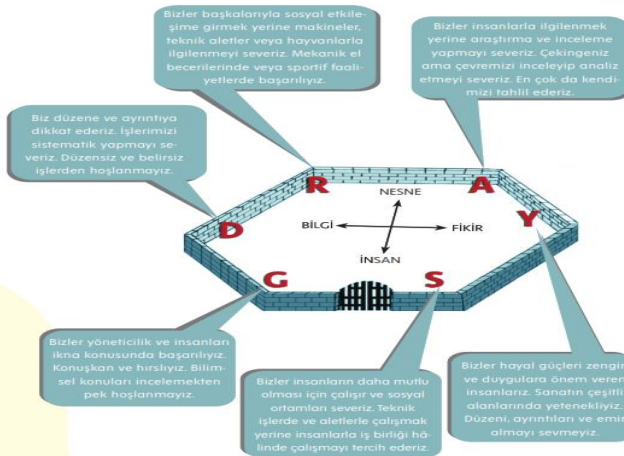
Bizler başkalarıyla sosyal etkileşime girmek yerine makineler, teknik aletler veya hayvanlarla ilgilenmeyi severiz. Mekanik el becerilerinde veya sportif faaliyetlerde başarılıyız.

Bizler insanlarla ilgilenmek yerine araştırma ve inceleme yapmayı severiz. Çekingeniz ama çevremizi inceleyip analiz etmeyi severiz. En çok da kendimizi tahlil ederiz.

Biz düzene ve ayrıntıya dikkat ederiz. İşlerimizi sistematik yapmayı severiz. Düzensiz ve belirsiz işlerden hoşlanmayız.

R

A

D

Y

G

S

NESNE

BİLGİ

FİKİR

İNSAN

Bizler yöneticilik ve insanları ikna konusunda başarılıyız. Konuşkan ve hırslıyız. Bilimsel konuları incelemekten pek hoşlanmayız.

Bizler insanların daha mutlu olması için çalışır ve sosyal ortamları severiz. Teknik işlerde ve aletlerle çalışmak yerine insanlarla iş birliği hâlinde çalışmayı tercih ederiz.

Bizler hayal güçleri zengin ve duygulara önem veren insanlarız. Sanatın çeşitli alanlarında yetenekliyiz. Düzeni, ayrıntıları ve emir almayı sevmeyiz.